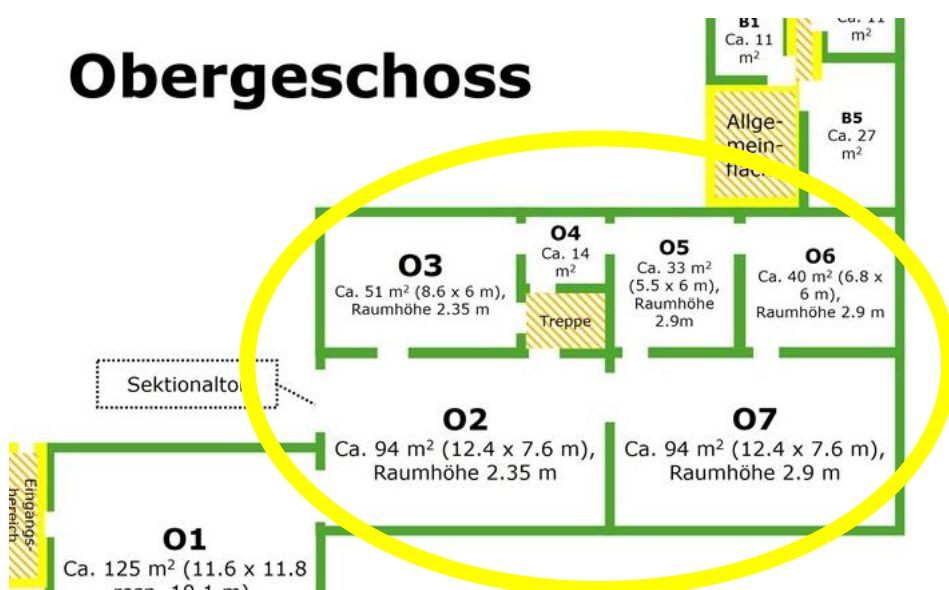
Obergeschoss

B1
Ca. 11
$m^2$

Ca. 11
$m^2$

Allgemeinfläch

B5
Ca. 27
$m^2$

O3
Ca. 51 $m^2$ (8.6 x 6 m),
Raumhöhe 2.35 m

O4
Ca. 14
$m^2$

Treppe

O5
Ca. 33 $m^2$
(5.5 x 6 m),
Raumhöhe
2.9m

O6
Ca. 40 $m^2$ (6.8 x
6 m),
Raumhöhe 2.9 m

Sektionaltor

O2
Ca. 94 $m^2$ (12.4 x 7.6 m),
Raumhöhe 2.35 m

O7
Ca. 94 $m^2$ (12.4 x 7.6 m),
Raumhöhe 2.9 m

Eingangsbereich

O1
Ca. 125 $m^2$ (11.6 x 11.8
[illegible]